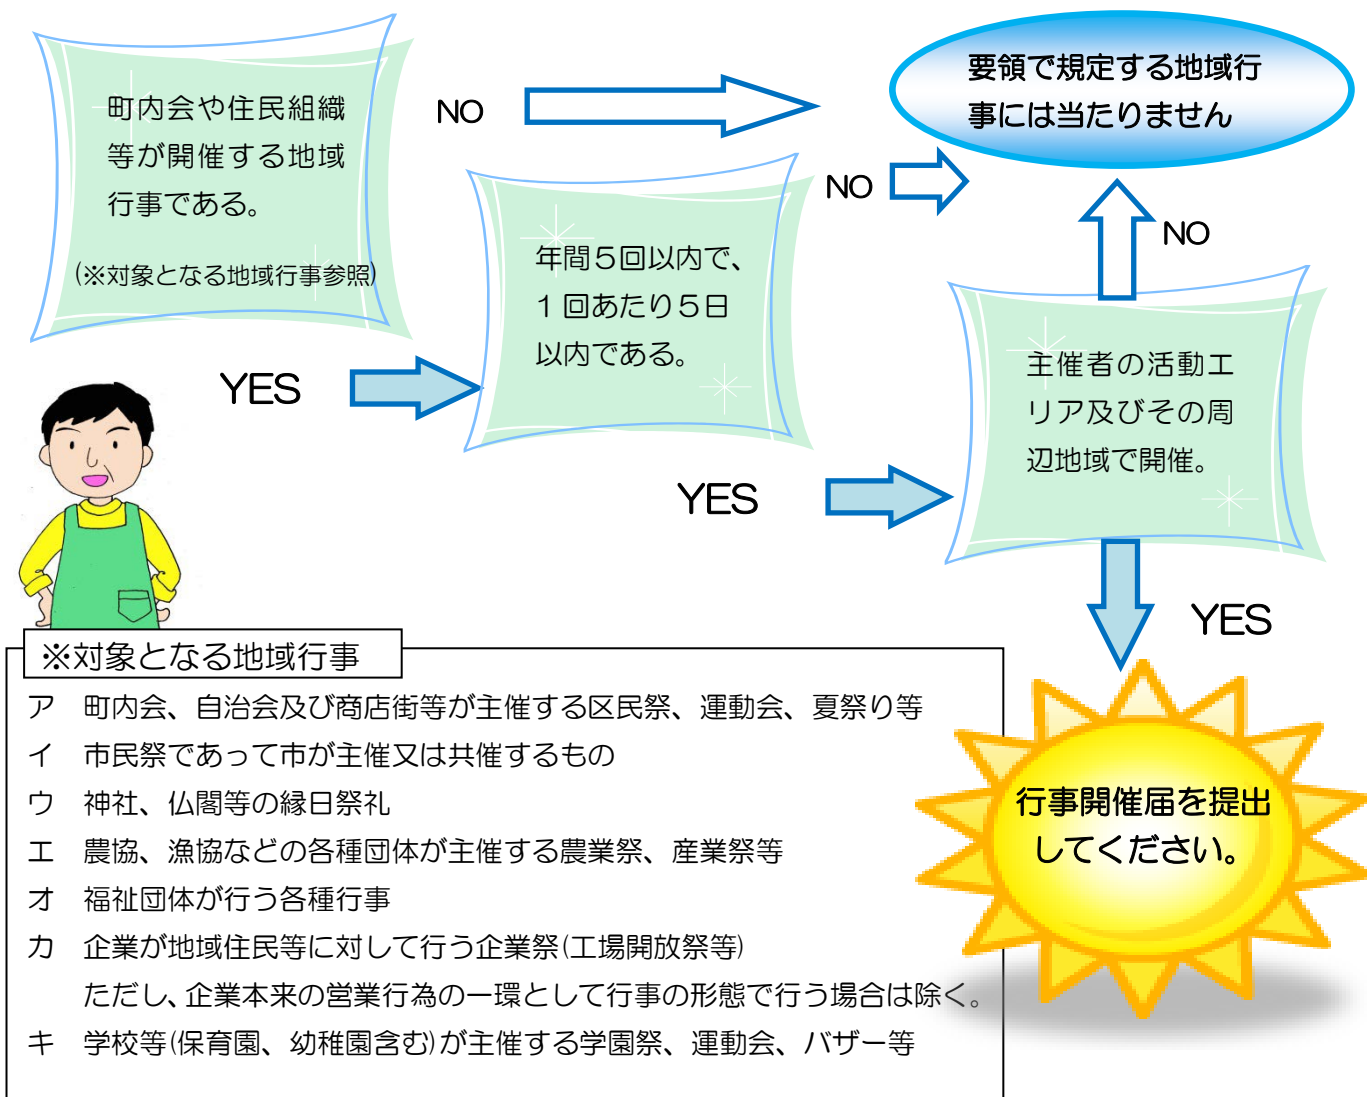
町内会や住民組織等が開催する地域行事である。

(※対象となる地域行事参照)

NO

要領で規定する地域行事には当たりません

NO

年間５回以内で、１回あたり５日以内である。

NO

YES

主催者の活動エリア及びその周辺地域で開催。

YES

YES

※対象となる地域行事

ア　町内会、自治会及び商店街等が主催する区民祭、運動会、夏祭り等
イ　市民祭であって市が主催又は共催するもの
ウ　神社、仏閣等の縁日祭礼
エ　農協、漁協などの各種団体が主催する農業祭、産業祭等
オ　福祉団体が行う各種行事
カ　企業が地域住民等に対して行う企業祭(工場開放祭等)
ただし、企業本来の営業行為の一環として行事の形態で行う場合は除く。
キ　学校等(保育園、幼稚園含む)が主催する学園祭、運動会、バザー等

行事開催届を提出してください。